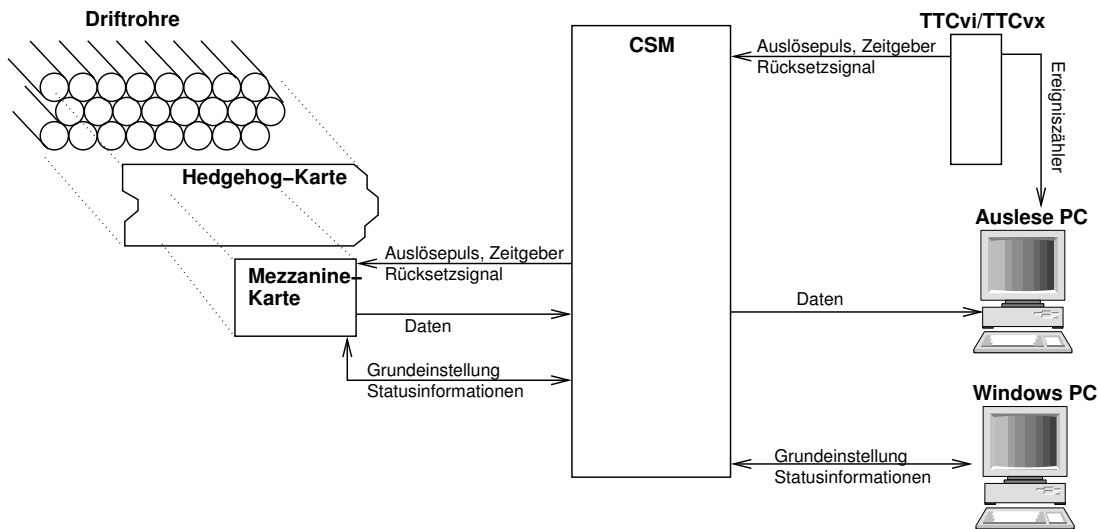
Driftrohre

CSM

TTCvi/TTCvx

Auslösepuls, Zeitgeber
Rücksetzsignal

Ereigniszähler

Hedgehog-Karte

Auslese PC

Auslösepuls, Zeitgeber
Rücksetzsignal

Mezzanine-Karte

Daten

Daten

Grundeinstellung
Statusinformationen

Windows PC

Grundeinstellung
Statusinformationen